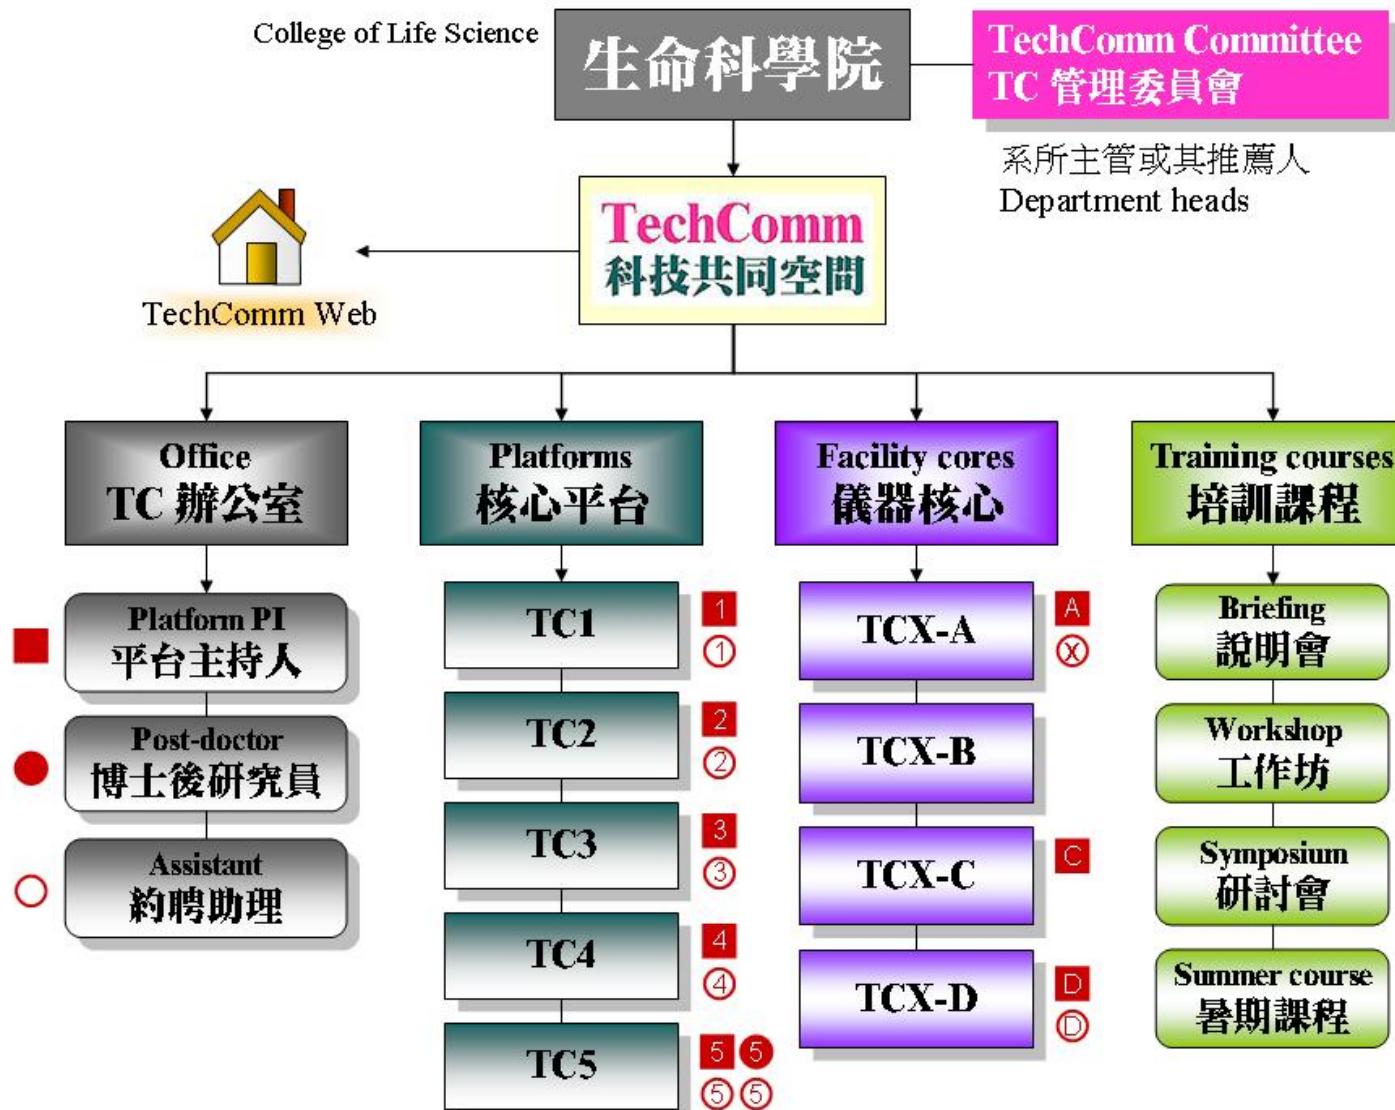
College of Life Science

生命科學院

TechComm Committee
TC 管理委員會

系所主管或其推薦人
Department heads

TechComm
科技共同空間

TechComm Web

Office
TC 辦公室

Platforms
核心平台

Facility cores
儀器核心

Training courses
培訓課程

Platform PI
平台主持人

Post-doctor
博士後研究員

Assistant
約聘助理

TC1
1
①

TC2
2
②

TC3
3
③

TC4
4
④

TC5
5 5
⑤ ⑤

TCX-A
A
Ⓧ

TCX-B

TCX-C
C

TCX-D
D
Ⓓ

Briefing
說明會

Workshop
工作坊

Symposium
研討會

Summer course
暑期課程